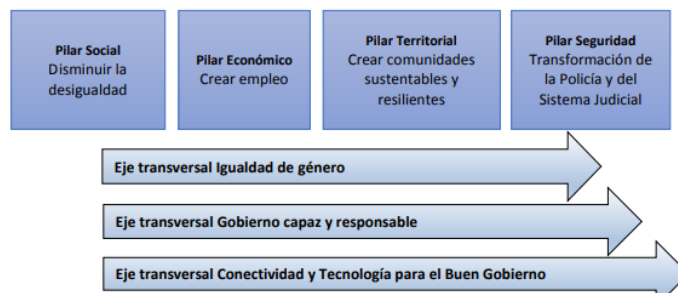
Pilar Social
Disminuir la desigualdad

Pilar Económico
Crear empleo

Pilar Territorial
Crear comunidades sustentables y resilientes

Pilar Seguridad
Transformación de la Policía y del Sistema Judicial

Eje transversal Igualdad de género

Eje transversal Gobierno capaz y responsable

Eje transversal Conectividad y Tecnología para el Buen Gobierno